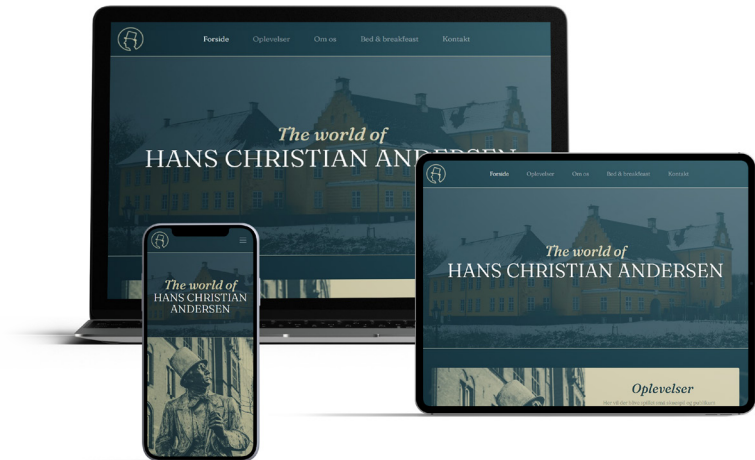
Forside Oplevelser Om os Bed & breakfast Kontakt

The world of
HANS CHRISTIAN ANDERSEN

Forside Oplevelser Om os Bed & breakfast Kontakt

The world of
HANS CHRISTIAN ANDERSEN

Oplevelser

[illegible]

The world of
HANS CHRISTIAN ANDERSEN